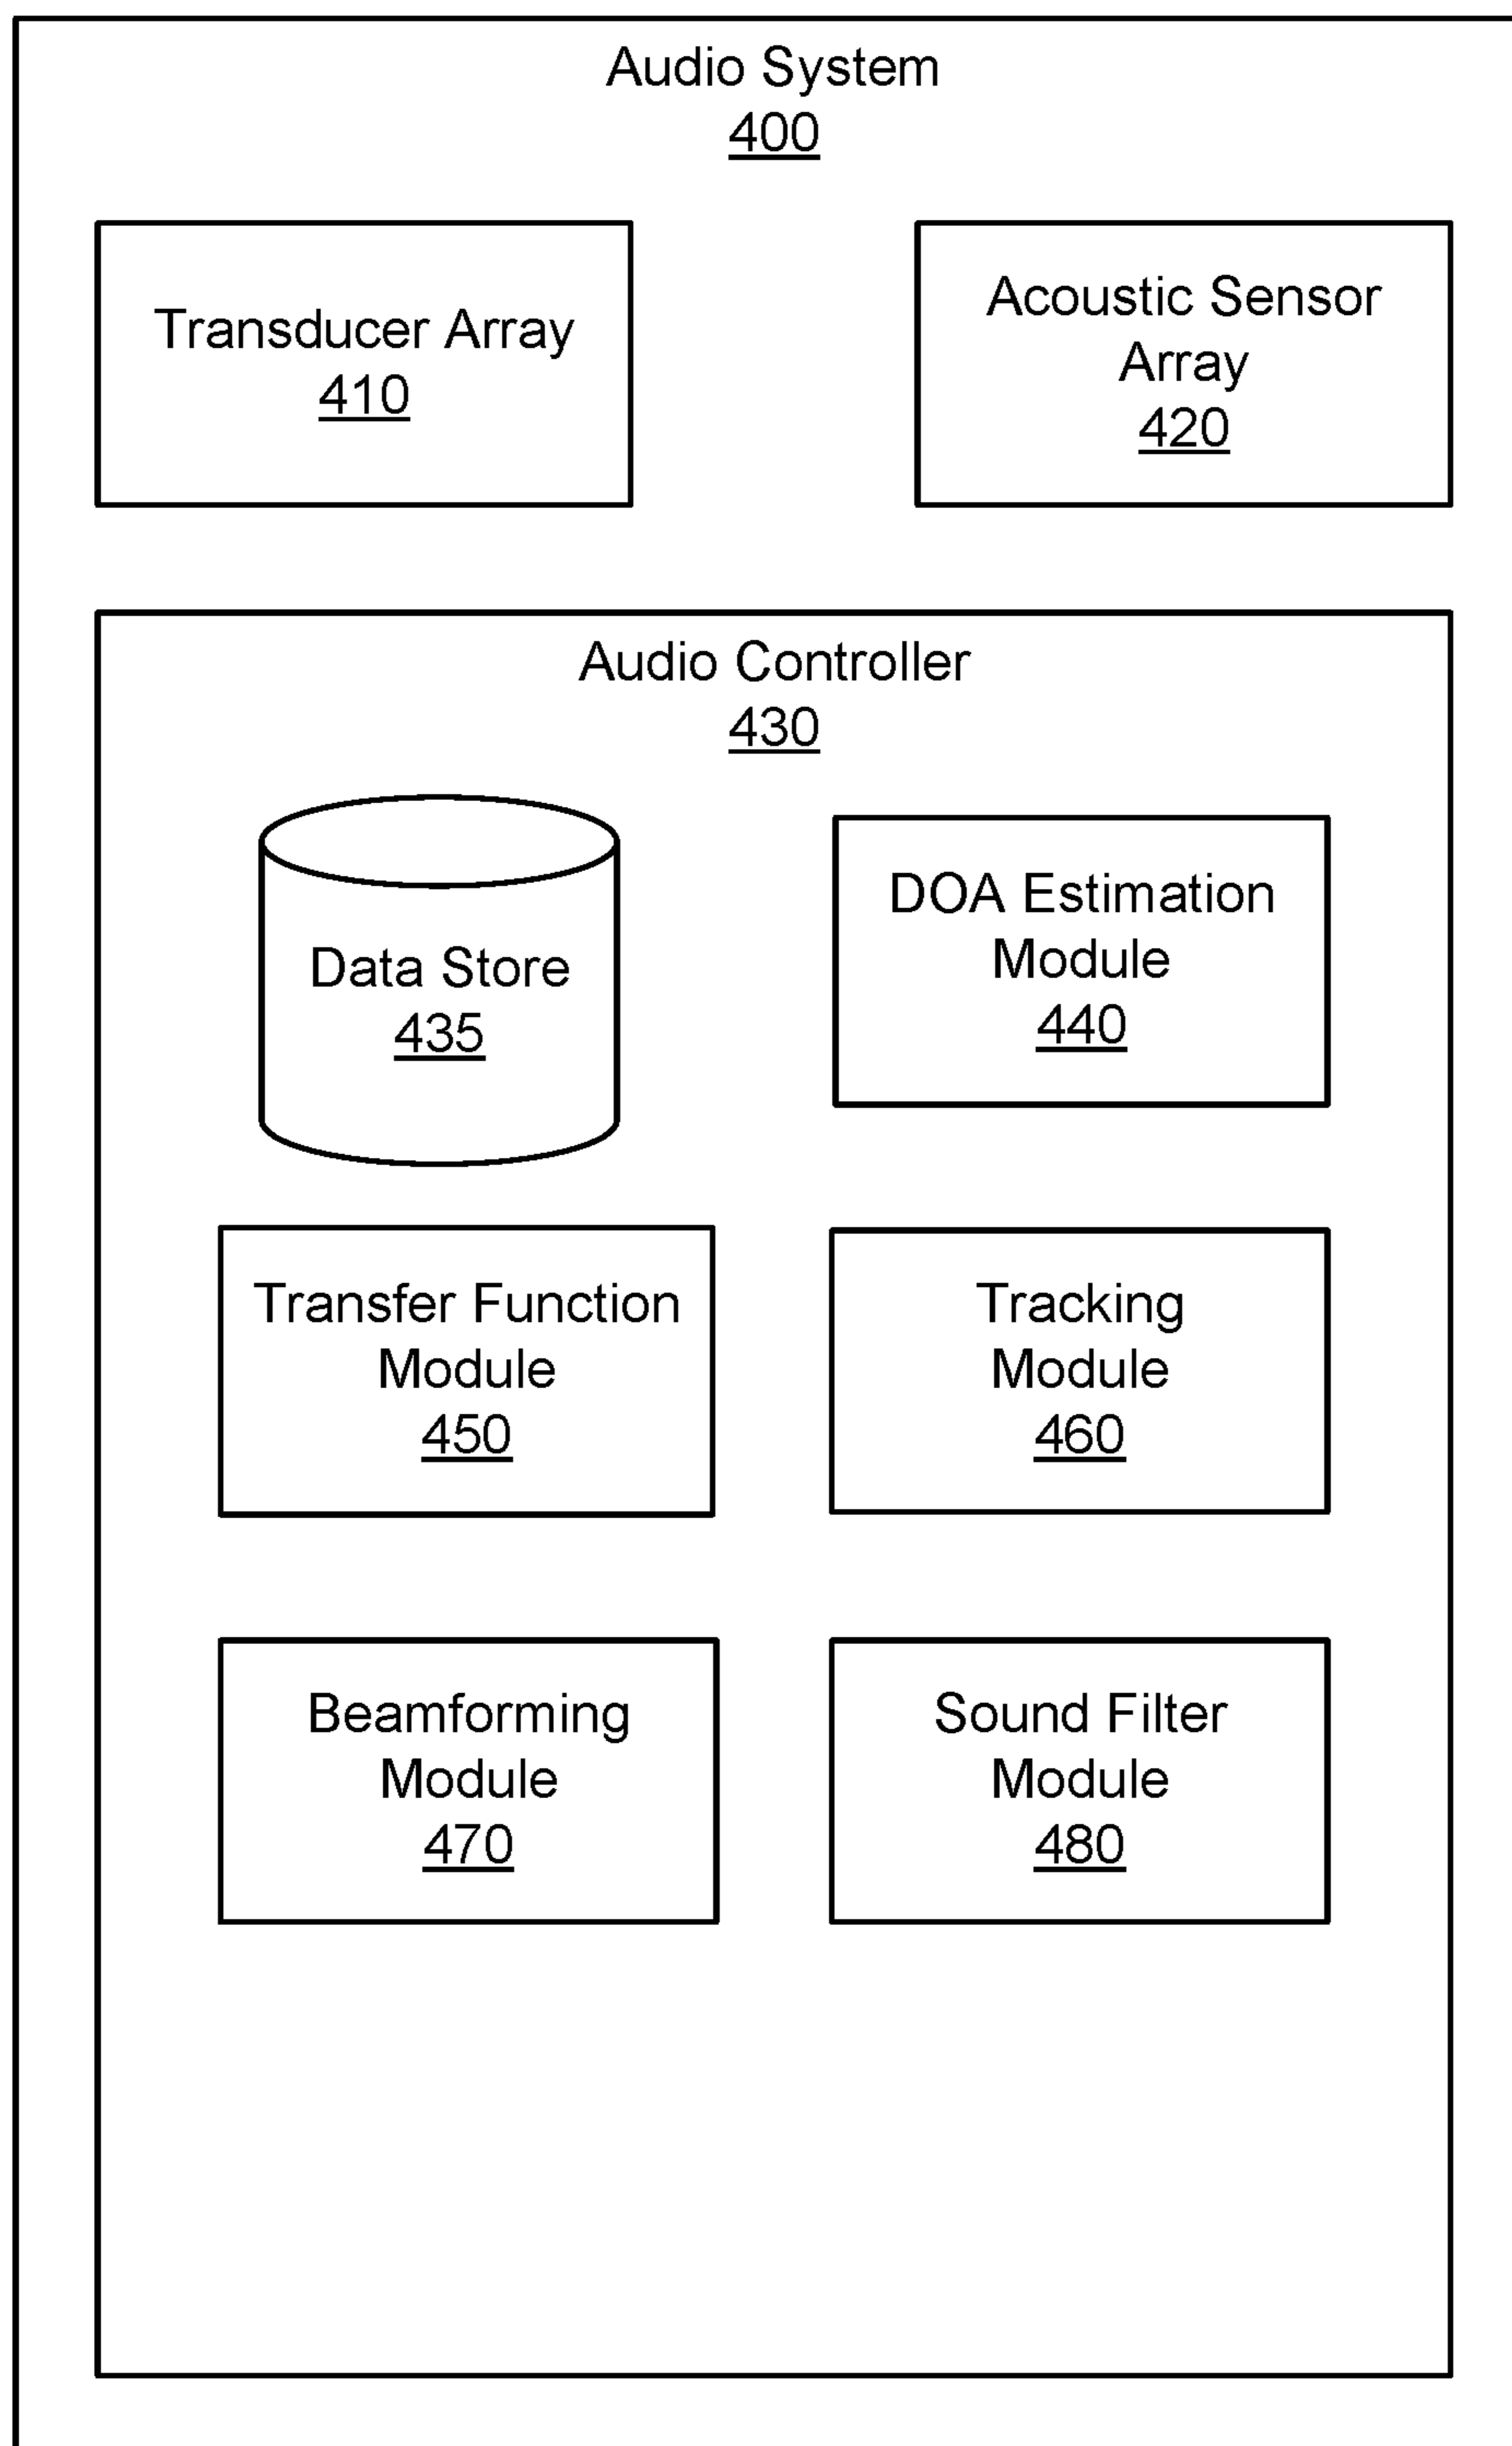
Audio System
400

Transducer Array
410

Acoustic Sensor Array
420

Audio Controller
430

Data Store
435

DOA Estimation Module
440

Transfer Function Module
450

Tracking Module
460

Beamforming Module
470

Sound Filter Module
480